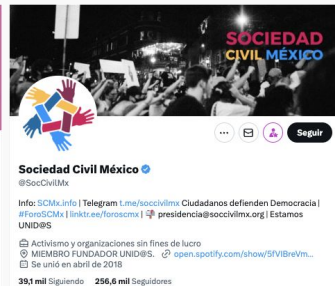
SOCIEDAD
CIVIL MÉXICO

Seguir

Sociedad Civil México
@SocCivilMx

Info: SCMx.info | Telegram t.me/soccivilmx Ciudadanos defienden Democracia | #ForoSCMx | linktr.ee/foroscmx | presidencia@soccivilmx.org | Estamos UNID@S

Activismo y organizaciones sin fines de lucro
MIEMBRO FUNDADOR UNID@S. open.spotify.com/show/5fVlBreVm...
Se unió en abril de 2018

39,1 mil Siguiendo 256,6 mil Seguidores